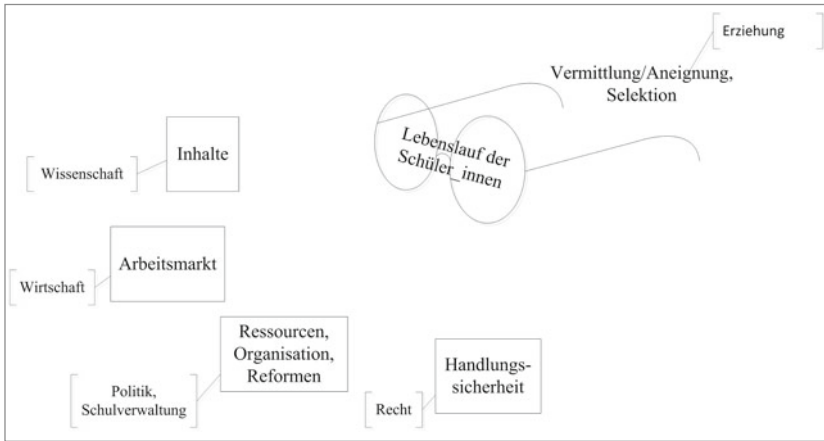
Erziehung

Vermittlung/Aneignung, Selektion

Lebenslauf der Schüler_innen

Wissenschaft

Inhalte

Wirtschaft

Arbeitsmarkt

Ressourcen, Organisation, Reformen

Politik, Schulverwaltung

Handlungs-sicherheit

Recht